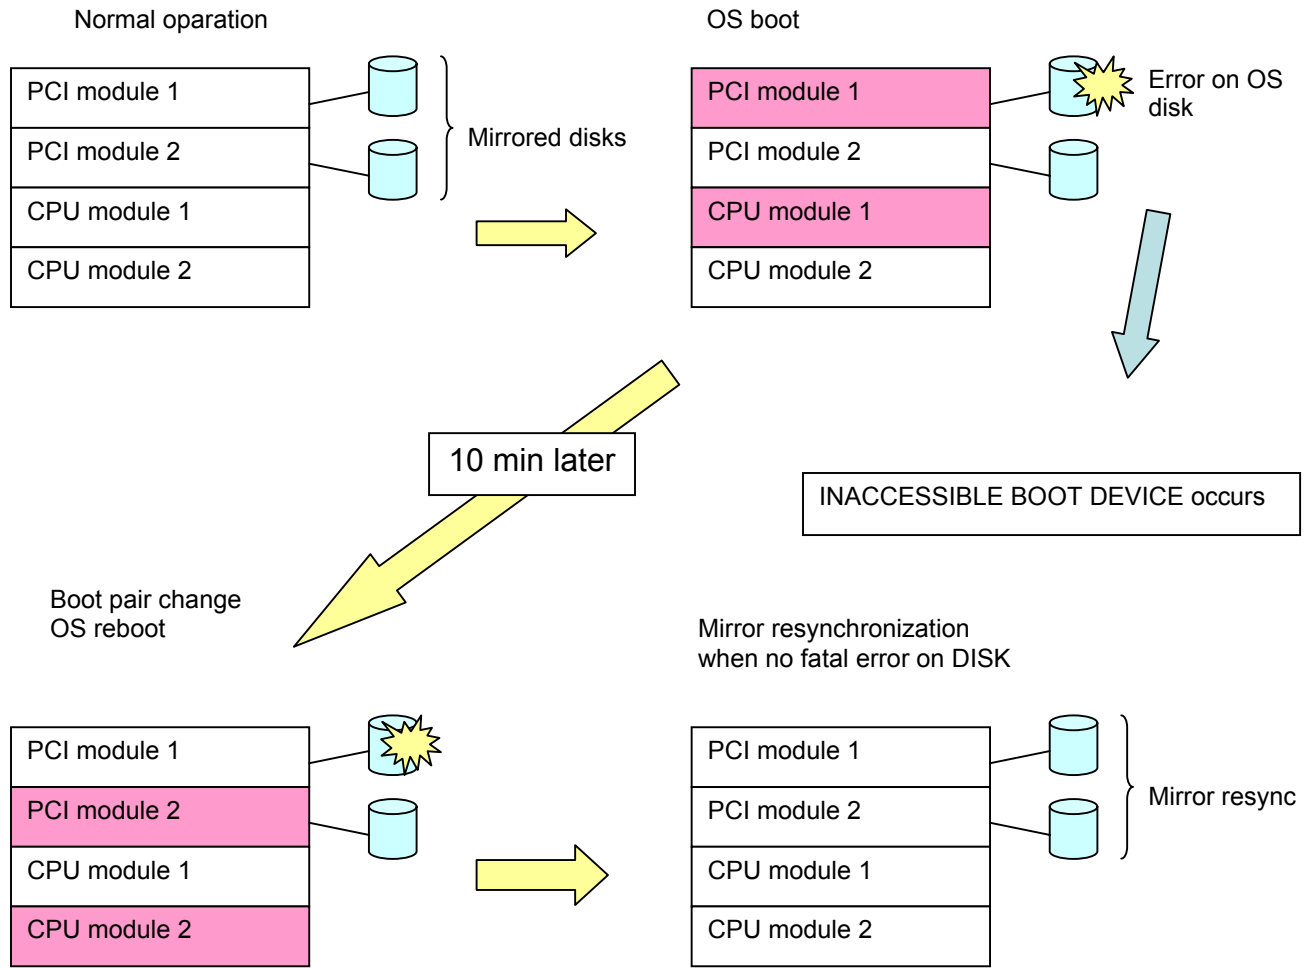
Normal oparation

| PCI module 1 |
|---|
| PCI module 2 |
| CPU module 1 |
| CPU module 2 |

Mirrored disks

OS boot

| PCI module 1 |
|---|
| PCI module 2 |
| CPU module 1 |
| CPU module 2 |

Error on OS disk

INACCESSIBLE BOOT DEVICE occurs

10 min later

Boot pair change
OS reboot

| PCI module 1 |
|---|
| PCI module 2 |
| CPU module 1 |
| CPU module 2 |

Mirror resynchronization
when no fatal error on DISK

| PCI module 1 |
|---|
| PCI module 2 |
| CPU module 1 |
| CPU module 2 |

Mirror resync